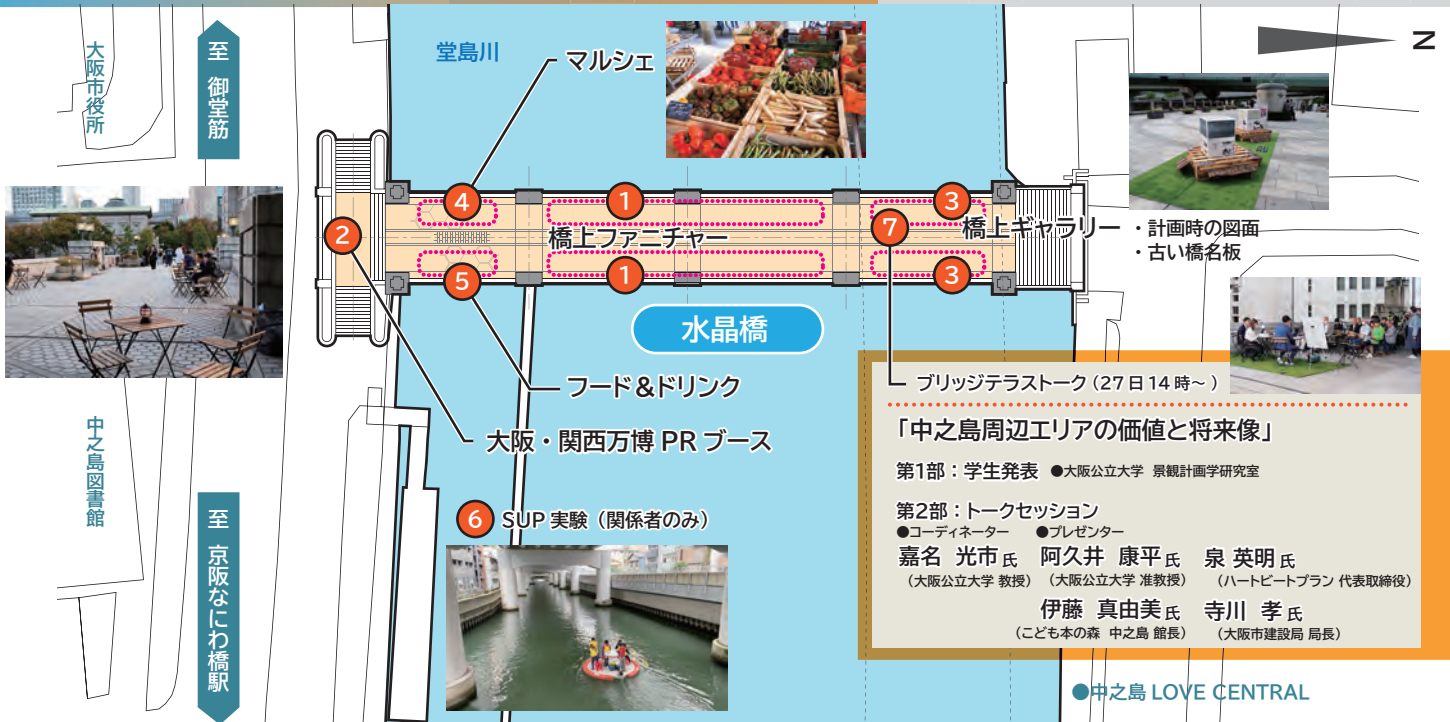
大阪市役所

至 御堂筋

堂島川

マルシェ

N

4

1

3

2

橋上ファニチャー

7

橋上ギャラリー

・計画時の図面
・古い橋名板

5

1

3

水晶橋

フード＆ドリンク

大阪・関西万博 PR ブース

ブリッジテラストーク（27 日 14 時～）

「中之島周辺エリアの価値と将来像」

第1部：学生発表 ●大阪公立大学 景観計画学研究室

第2部：トークセッション
●コーディネーター ●プレゼンター
嘉名 光市氏 （大阪公立大学 教授）
阿久井 康平氏 （大阪公立大学 准教授）
泉 英明氏 （ハートビートプラン 代表取締役）
伊藤 真由美氏 （こども本の森 中之島 館長）
寺川 孝氏 （大阪市建設局 局長）

中之島図書館

至 京阪なにわ橋駅

6 SUP 実験（関係者のみ）

●中之島 LOVE CENTRAL